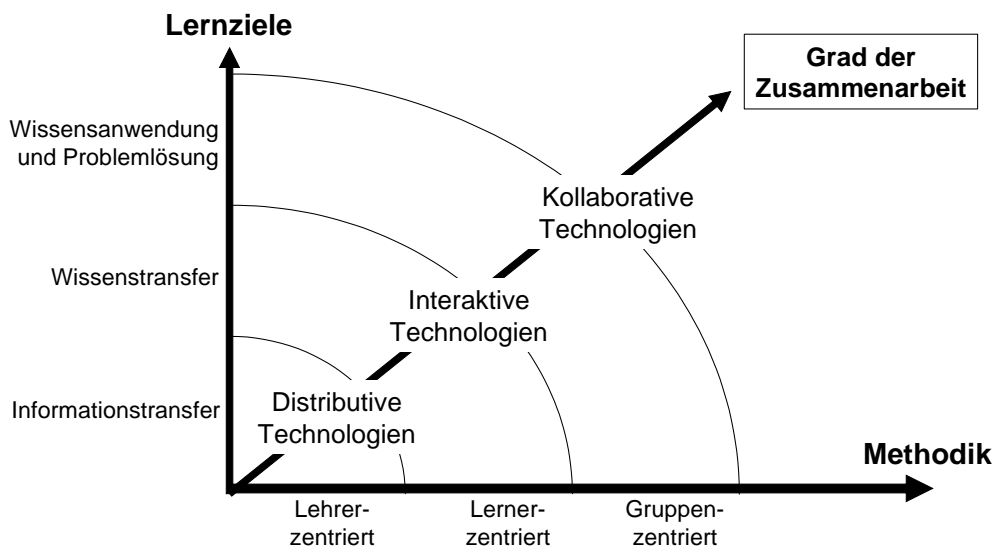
Lernziele

Grad der Zusammenarbeit

Wissensanwendung und Problemlösung

Wissenstransfer

Informationstransfer

Kollaborative Technologien

Interaktive Technologien

Distributive Technologien

Methodik

Lehrerzentriert

Lernerzentriert

Gruppenzentriert